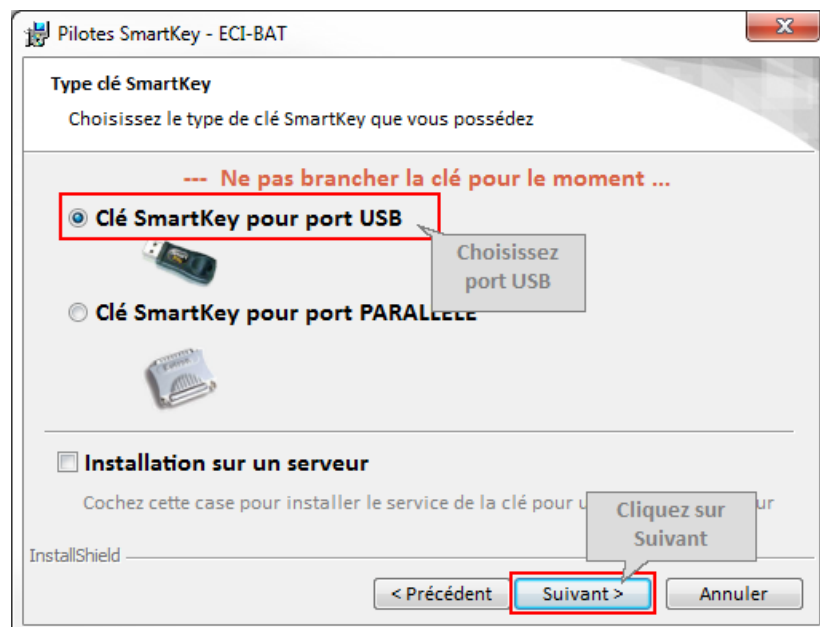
Pilotes SmartKey - ECI-BAT

Type clé SmartKey

Choisissez le type de clé SmartKey que vous possédez

--- Ne pas brancher la clé pour le moment ...

Clé SmartKey pour port USB

Choisissez port USB

Clé SmartKey pour port PARAL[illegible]

Installation sur un serveur

Cochez cette case pour installer le service de la clé pour u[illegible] ur

Cliquez sur Suivant

InstallShield

< Précédent

Suivant >

Annuler